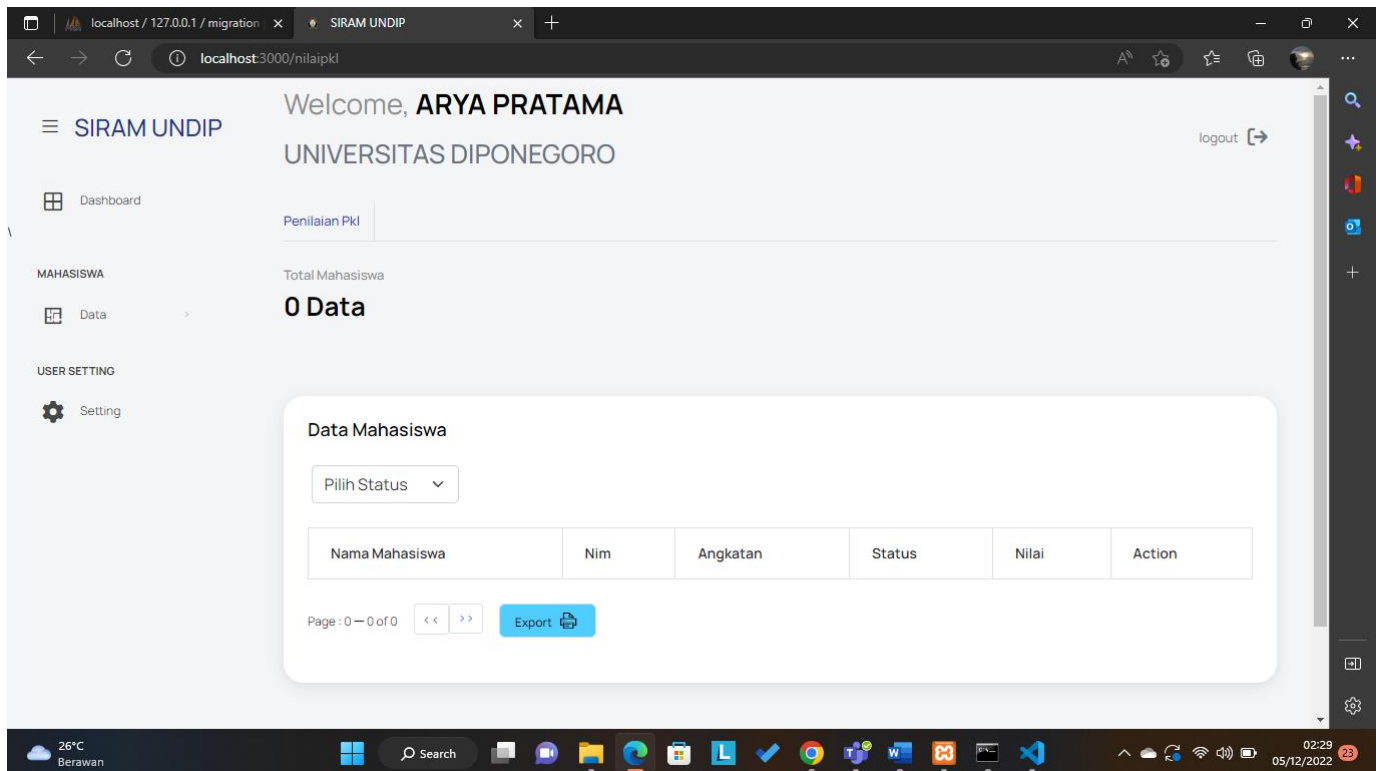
localhost / 127.0.0.1 / migration ×
SIRAM UNDIP ×
localhost:3000/nilaipkl

SIRAM UNDIP

Dashboard

MAHASISWA

Data

USER SETTING

Setting

Welcome, ARYA PRATAMA

UNIVERSITAS DIPONEGORO

logout

Penilaian Pkl

Total Mahasiswa

0 Data

Data Mahasiswa

Pilih Status

| Nama Mahasiswa | Nim | Angkatan | Status | Nilai | Action |
|---|---|---|---|---|---|

Page : 0 — 0 of 0 ‹‹ ››

Export

26°C
Berawan

Search

02:29
05/12/2022
23